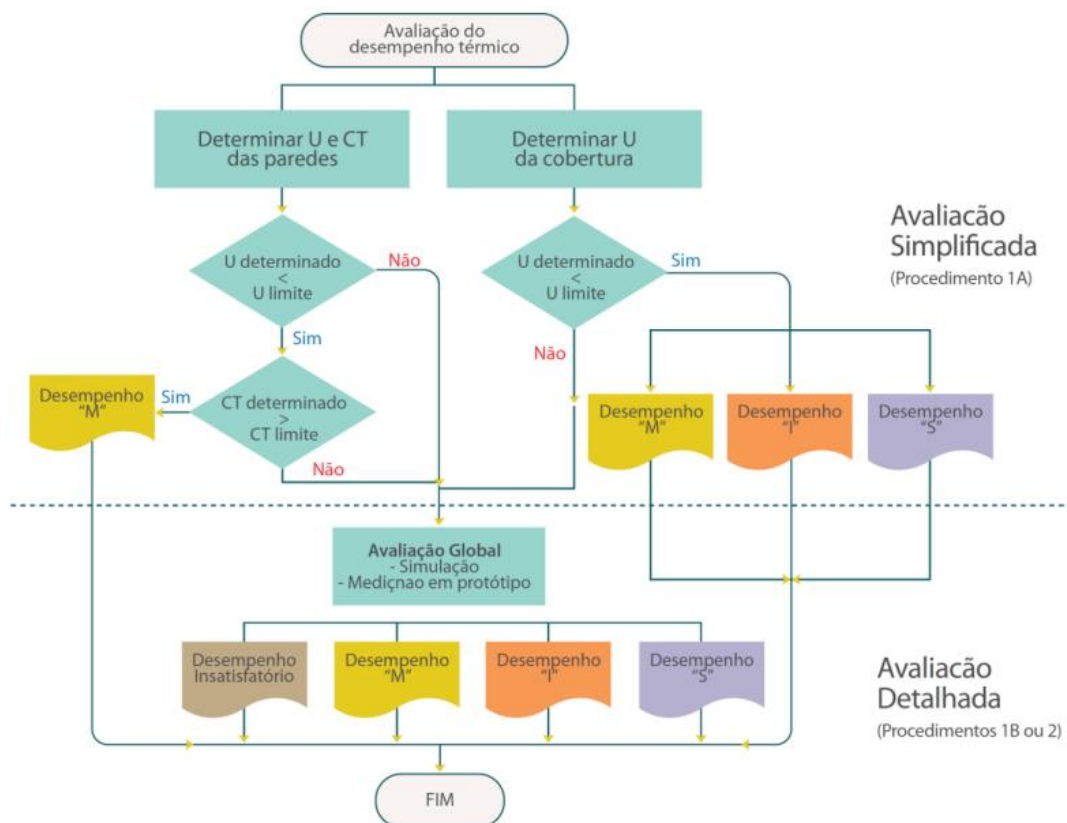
Avaliação do desempenho térmico

Determinar U e CT das paredes

Determinar U da cobertura

Avaliacão Simplificada
(Procedimento 1A)

U determinado < U limite

Não

U determinado < U limite

Sim

Sim

Não

Desempenho "M"

Sim

CT determinado > CT limite

Não

Desempenho "M"

Desempenho "I"

Desempenho "S"

Avaliação Global
- Simulação
- Mediçnao em protótipo

Desempenho Insatisfatório

Desempenho "M"

Desempenho "I"

Desempenho "S"

Avaliacão Detalhada
(Procedimentos 1B ou 2)

FIM